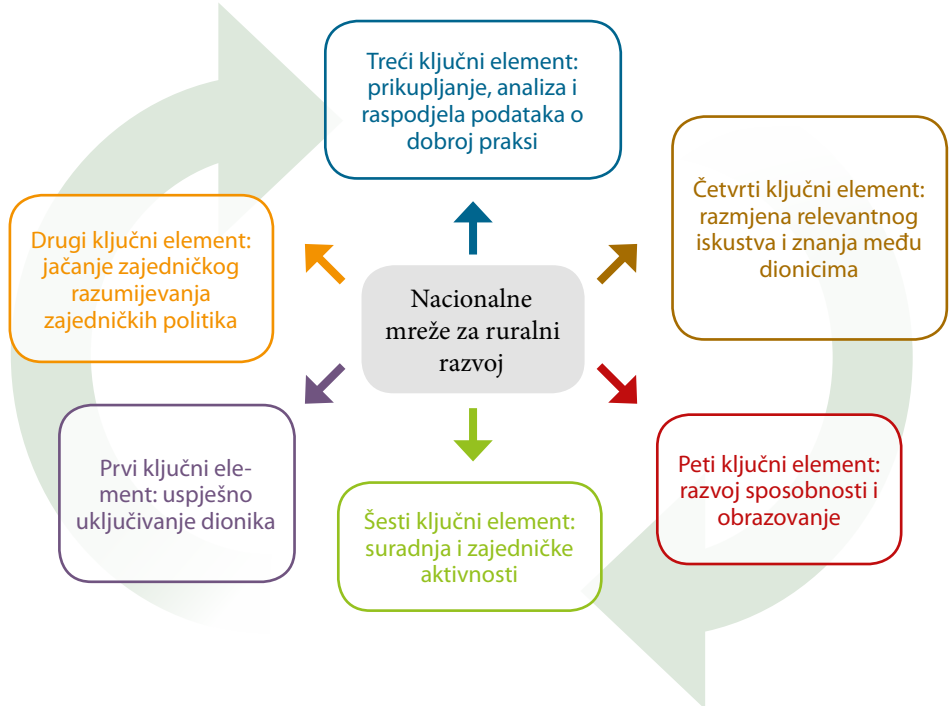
Treći ključni element: prikupljanje, analiza i raspodjela podataka o dobroj praksi

Četvrti ključni element: razmjena relevantnog iskustva i znanja među dionicima

Drugi ključni element: jačanje zajedničkog razumijevanja zajedničkih politika

Nacionalne mreže za ruralni razvoj

Peti ključni element: razvoj sposobnosti i obrazovanje

Prvi ključni element: uspješno uključivanje dionika

Šesti ključni element: suradnja i zajedničke aktivnosti